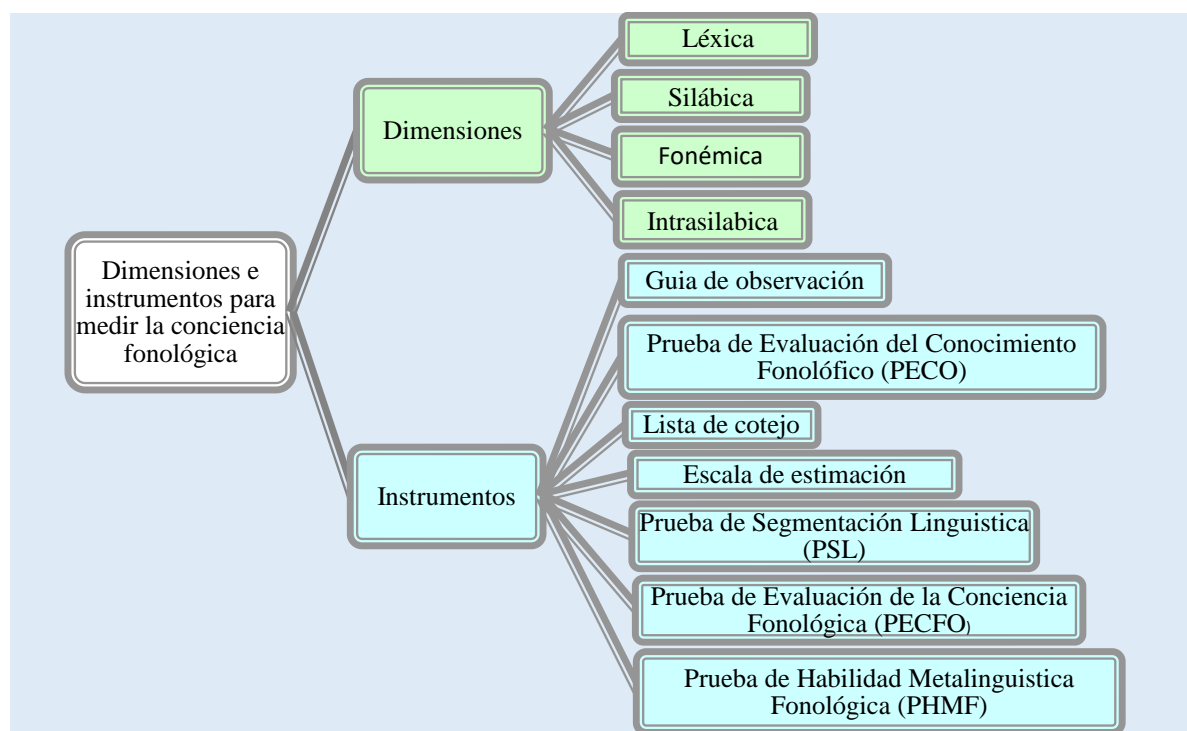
Dimensiones e instrumentos para medir la conciencia fonológica

Dimensiones

Léxica

Silábica

Fonémica

Intrasilabica

Instrumentos

Guia de observación

Prueba de Evaluación del Conocimiento Fonolófico (PECO)

Lista de cotejo

Escala de estimación

Prueba de Segmentación Linguistica (PSL)

Prueba de Evaluación de la Conciencia Fonológica (PECFO)

Prueba de Habilidad Metalinguistica Fonológica (PHMF)